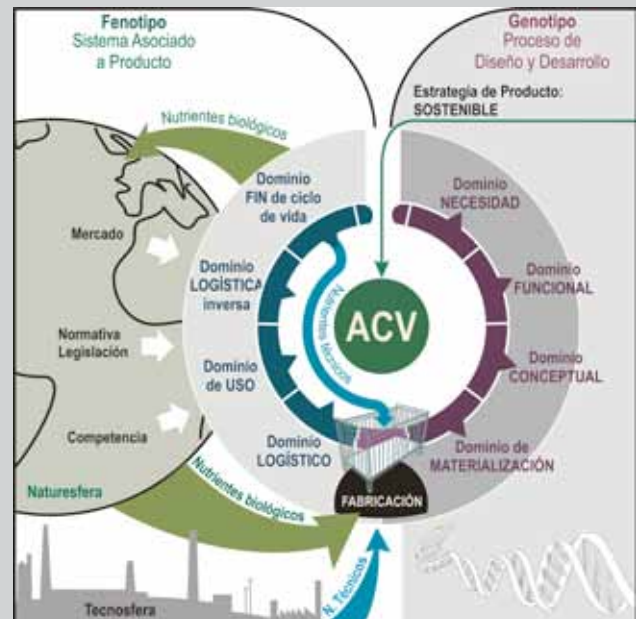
Fenotipo
Sistema Asociado a Producto

Genotipo
Proceso de Diseño y Desarrollo

Estrategia de Producto: SOSTENIBLE

Nutrientes biológicos

Mercado

Normativa Legislación

Competencia

Naturesfera

Tecnosfera

Dominio FIN de ciclo de vida

Dominio LOGÍSTICA inversa

Dominio de USO

Dominio LOGÍSTICO

Nutrientes técnicos

ACV

Dominio NECESIDAD

Dominio FUNCIONAL

Dominio CONCEPTUAL

Dominio de MATERIALIZACIÓN

Nutrientes biológicos

FABRICACIÓN

N. Técnicos